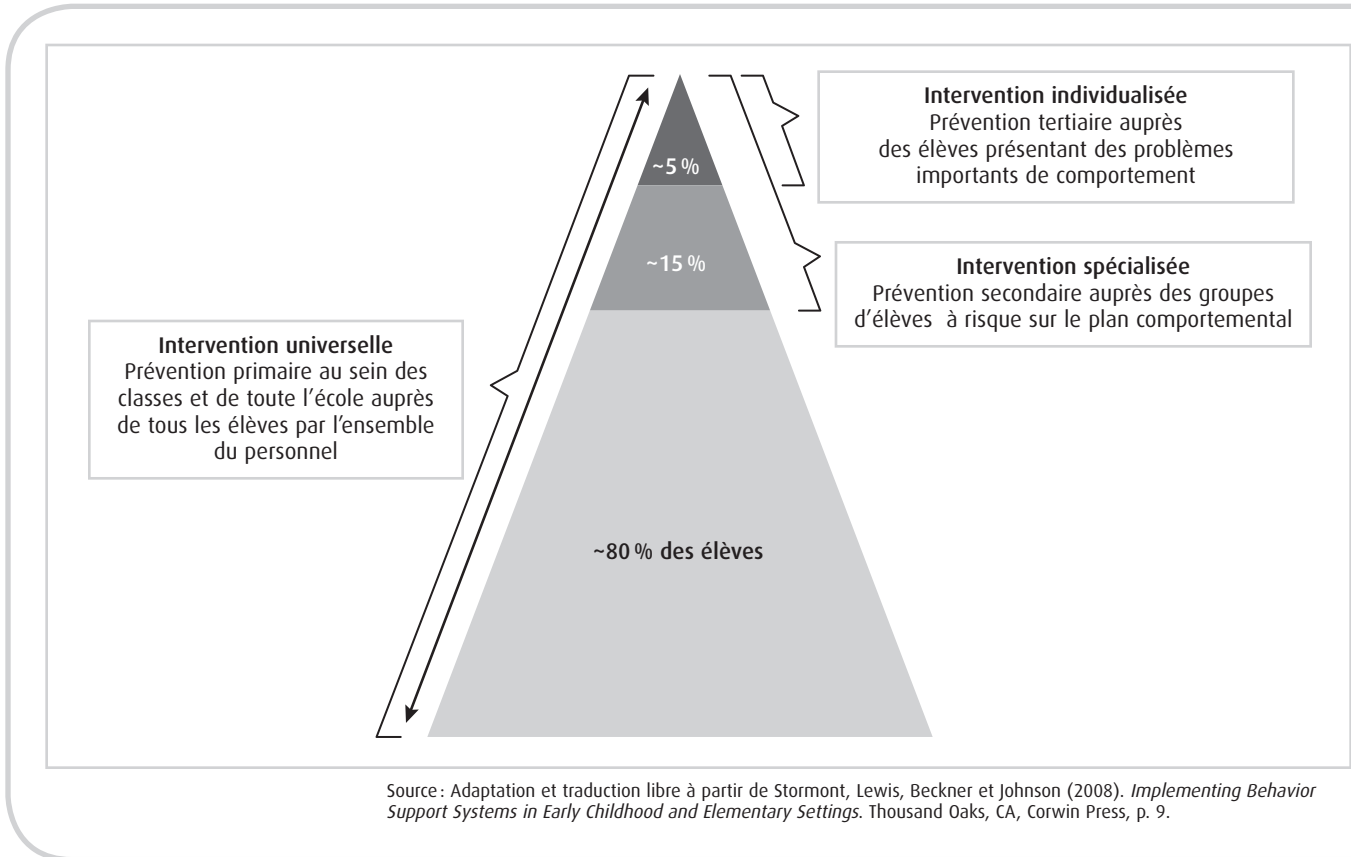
Intervention individualisée
Prévention tertiaire auprès des élèves présentant des problèmes importants de comportement

~5 %

~15 %

Intervention spécialisée
Prévention secondaire auprès des groupes d'élèves à risque sur le plan comportemental

Intervention universelle
Prévention primaire au sein des classes et de toute l'école auprès de tous les élèves par l'ensemble du personnel

~80 % des élèves

Source : Adaptation et traduction libre à partir de Stormont, Lewis, Beckner et Johnson (2008). *Implementing Behavior Support Systems in Early Childhood and Elementary Settings*. Thousand Oaks, CA, Corwin Press, p. 9.